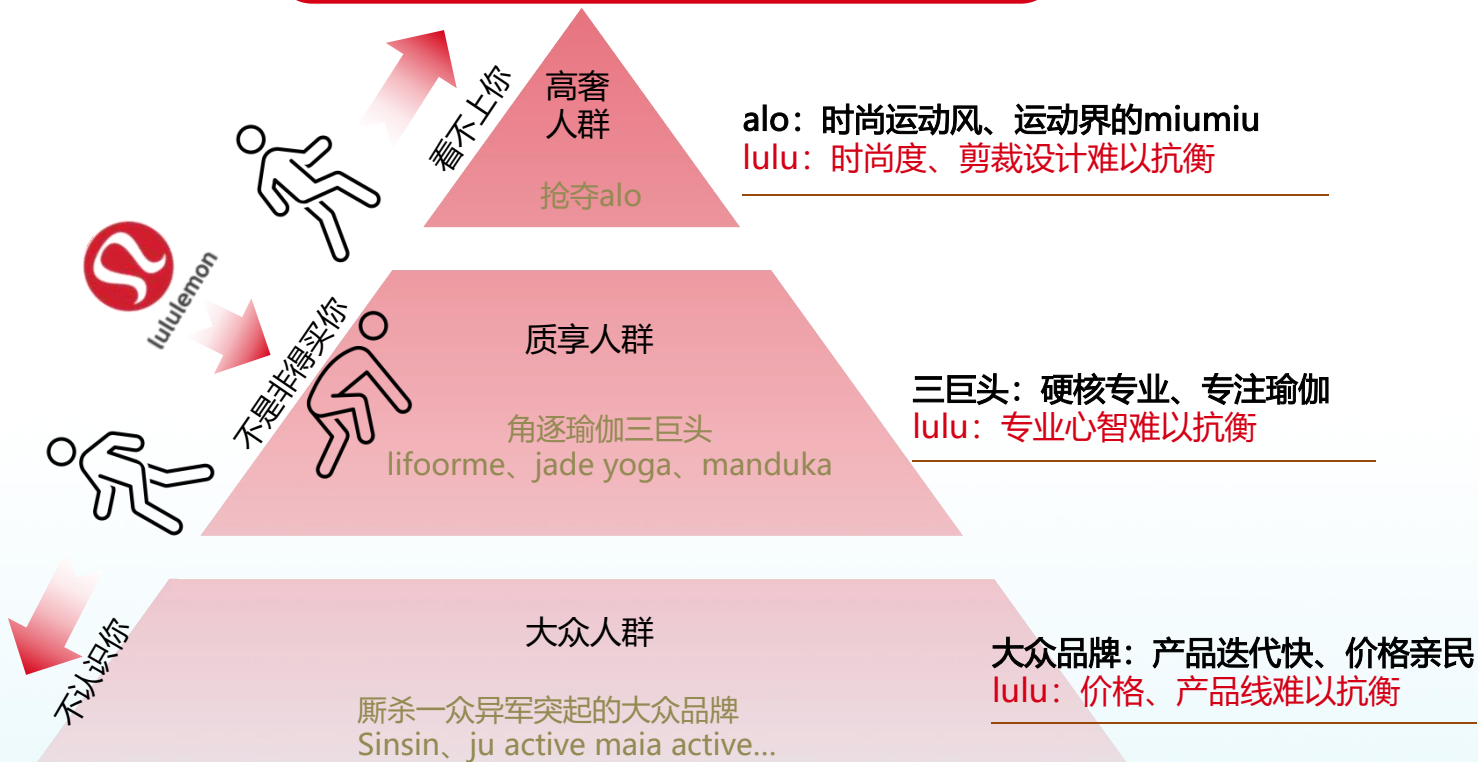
看不上你

高奢
人群

抢夺alo

alo：时尚运动风、运动界的miumiu
lulu：时尚度、剪裁设计难以抗衡

lululemon

不是非得买你

质享人群

角逐瑜伽三巨头
lifoorme、jade yoga、manduka

三巨头：硬核专业、专注瑜伽
lulu：专业心智难以抗衡

不认识你

大众人群

厮杀一众异军突起的大众品牌
Sinsin、ju active maia active...

大众品牌：产品迭代快、价格亲民
lulu：价格、产品线难以抗衡